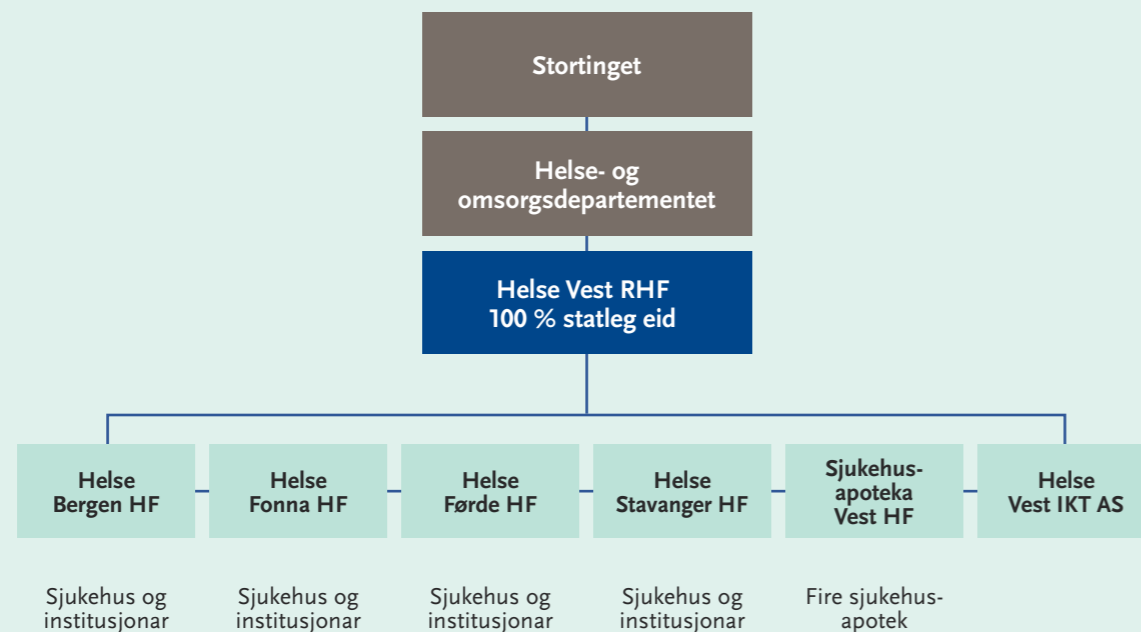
Stortinget

Helse- og omsorgsdepartementet

Helse Vest RHF
100 % statleg eid

Helse Bergen HF

Helse Fonna HF

Helse Førde HF

Helse Stavanger HF

Sjukehus-apoteka Vest HF

Helse Vest IKT AS

Sjukehus og institusjonar

Sjukehus og institusjonar

Sjukehus og institusjonar

Sjukehus og institusjonar

Fire sjukehus-apotek